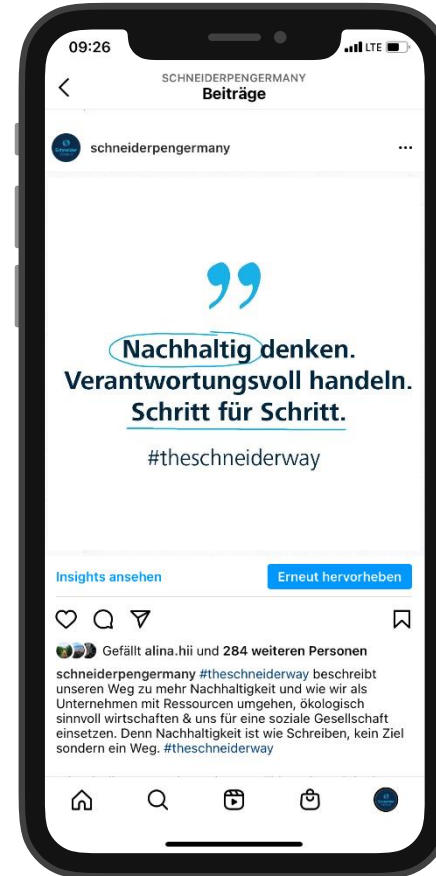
09:26

LTE

SCHNEIDERPENGERMANY
Beiträge

schneiderpengermany

...

99

Nachhaltig denken.
Verantwortungsvoll handeln.
Schritt für Schritt.

#theschneiderway

Insights ansehen

Erneut hervorheben

Gefällt alina.hii und 284 weiteren Personen

schneiderpengermany #theschneiderway beschreibt unseren Weg zu mehr Nachhaltigkeit und wie wir als Unternehmen mit Ressourcen umgehen, ökologisch sinnvoll wirtschaften & uns für eine soziale Gesellschaft einsetzen. Denn Nachhaltigkeit ist wie Schreiben, kein Ziel sondern ein Weg. #theschneiderway